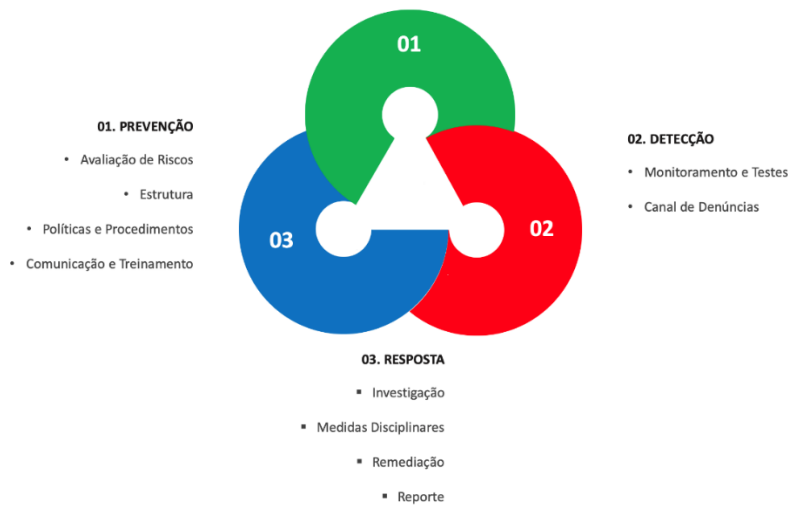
01

02

03

01. PREVENÇÃO

• Avaliação de Riscos

• Estrutura

• Políticas e Procedimentos

• Comunicação e Treinamento

02. DETECÇÃO

• Monitoramento e Testes

• Canal de Denúncias

03. RESPOSTA

▪ Investigação

▪ Medidas Disciplinares

▪ Remediação

▪ Reporte